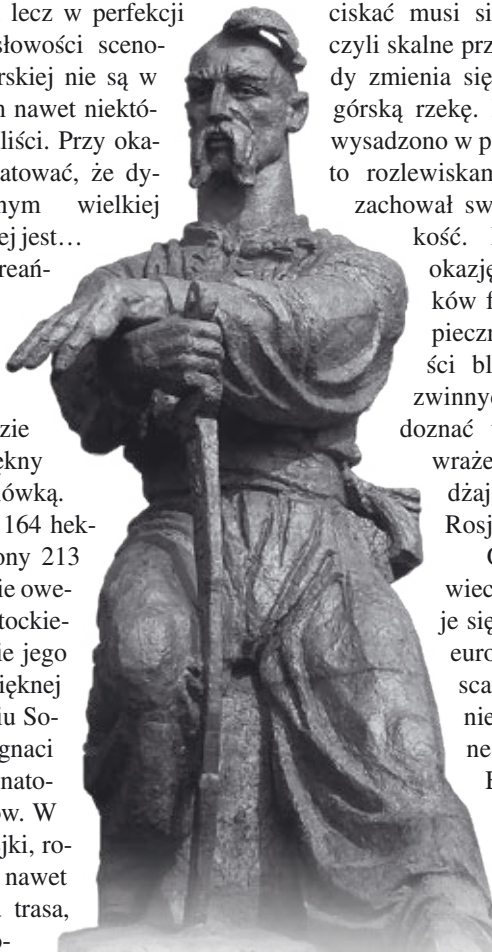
lecz w perfekcji słowości sceno- rskiej nie są w n nawet niektó- liści. Przy oka- atować, że dy- nym wielkiej ej jest… reań-

zie ękny ówką. 164 hek- ony 213 ie owe- tockie- ie jego ięknej iu So- gnaci nato- w. W jki, ro- nawet trasa,

ciskać musi si czyli skalne prz dy zmienia się górską rzekę. wysadzono w p to rozlewiskan zachował sw kość. okazję ków f pieczn ści bl zwinnyc doznać wraże dzaj Rosj C wiec je się euro sca nie ne E